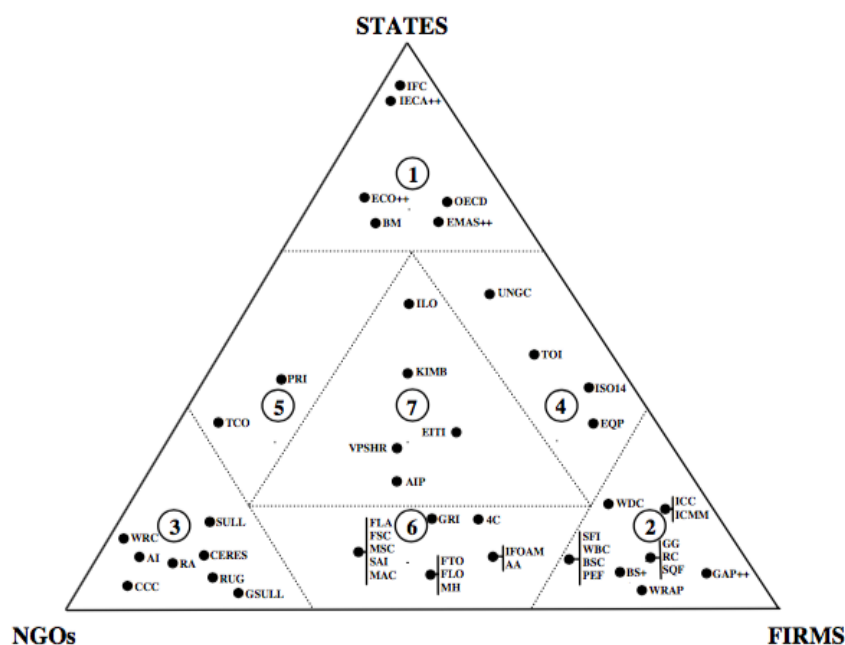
STATES

IFC
IECA++

1

ECO++
OECD
BM
EMAS++

ILO
UNGC

TOI

PRI
KIMB
ISO14

5
TCO
7
4
EITI
EQP
VPSHR

AIP

3
SULL
WRC
AI
RA
CERES
RUG
CCC
GSULL

6
GRI
4C
FLA
FSC
MSC
SAI
MAC
FTO
FLO
MH
IFOAM
AA

WDC
ICC
ICMM
2
SFI
WBC
BSC
PEF
GG
RC
SQF
BS+
GAP++
WRAP

NGOs

FIRMS